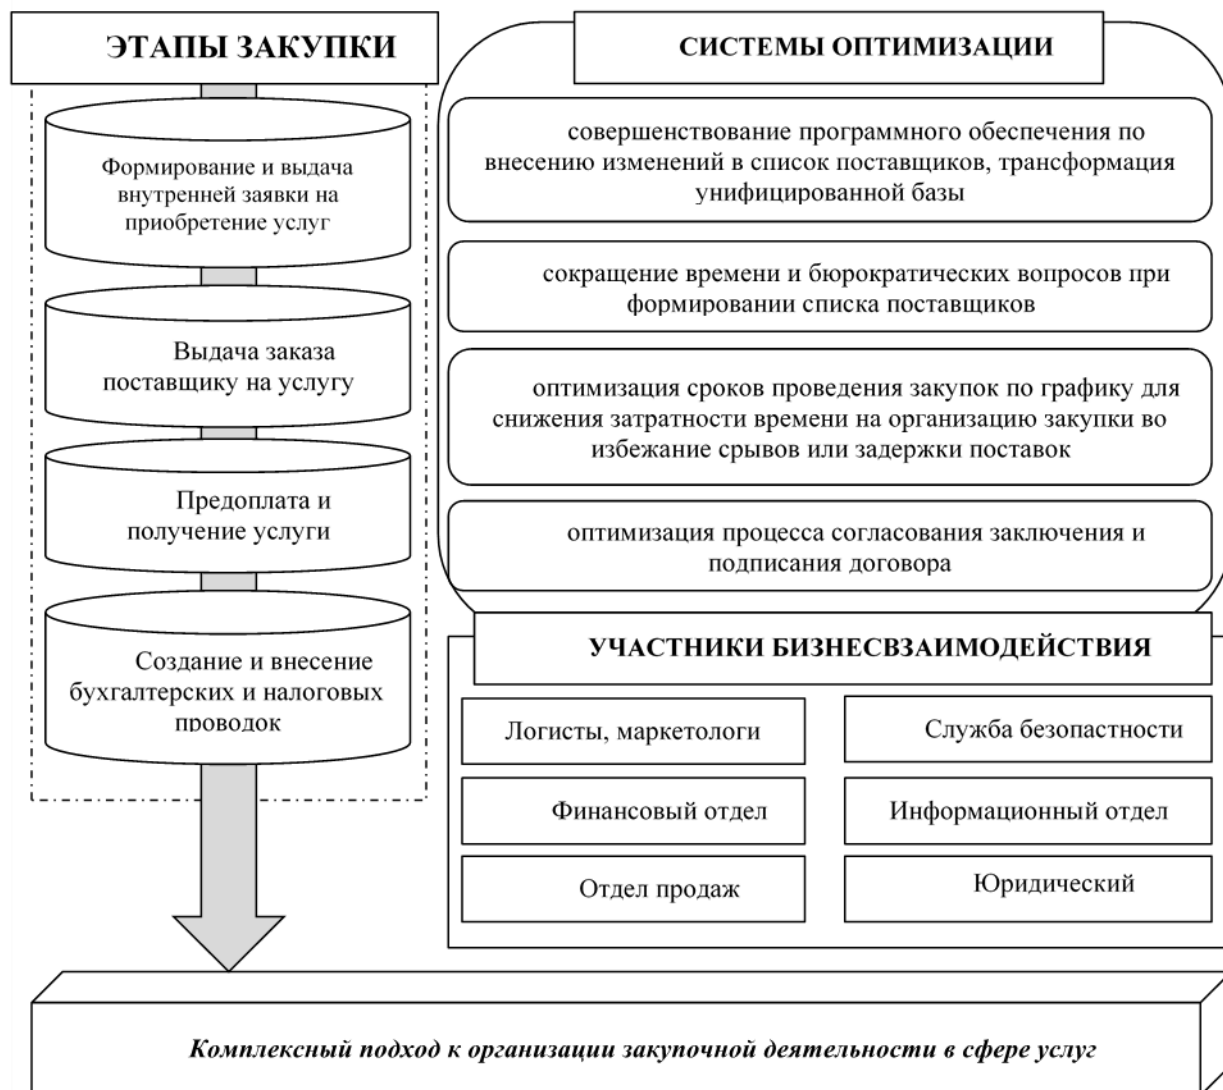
ЭТАПЫ ЗАКУПКИ

Формирование и выдача внутренней заявки на приобретение услуг

Выдача заказа поставщику на услугу

Предоплата и получение услуги

Создание и внесение бухгалтерских и налоговых проводок

СИСТЕМЫ ОПТИМИЗАЦИИ

совершенствование программного обеспечения по внесению изменений в список поставщиков, трансформация унифицированной базы

сокращение времени и бюрократических вопросов при формировании списка поставщиков

оптимизация сроков проведения закупок по графику для снижения затратности времени на организацию закупки во избежание срывов или задержки поставок

оптимизация процесса согласования заключения и подписания договора

УЧАСТНИКИ БИЗНЕСВЗАИМОДЕЙСТВИЯ

Логисты, маркетологи

Служба безопастности

Финансовый отдел

Информационный отдел

Отдел продаж

Юридический

Комплексный подход к организации закупочной деятельности в сфере услуг